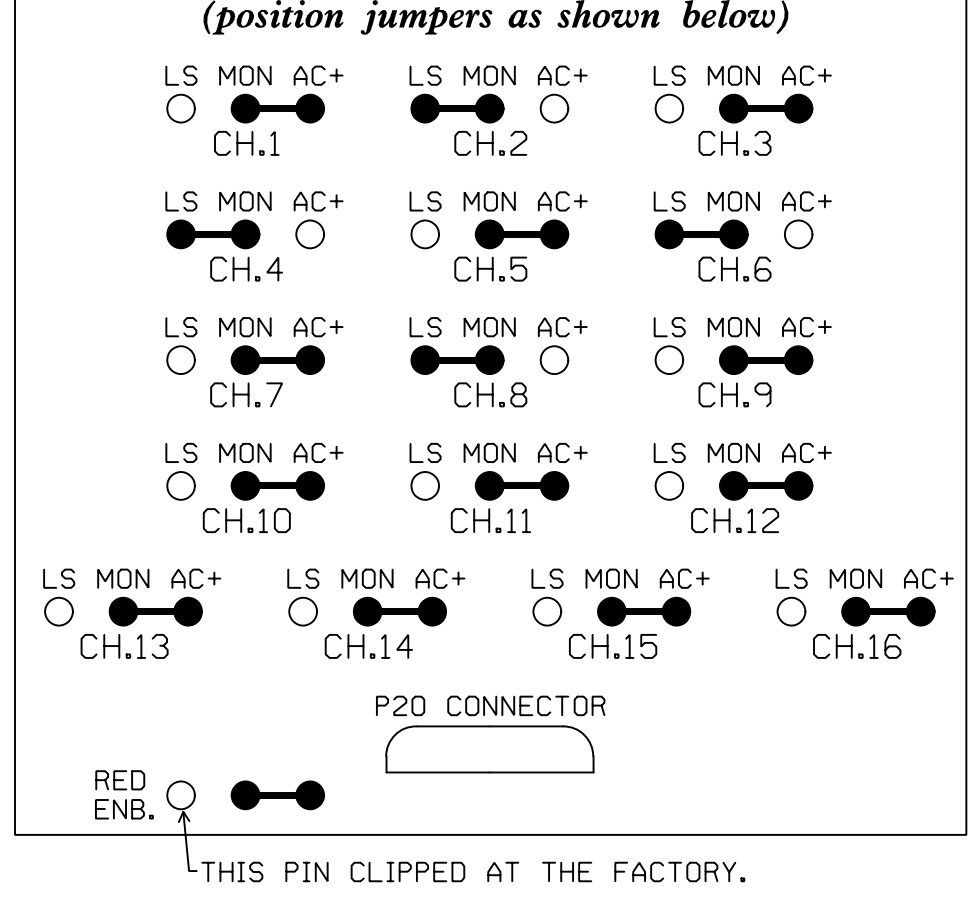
(position jumpers as shown below)

LS MON AC+
CH.1

LS MON AC+
CH.2

LS MON AC+
CH.3

LS MON AC+
CH.4

LS MON AC+
CH.5

LS MON AC+
CH.6

LS MON AC+
CH.7

LS MON AC+
CH.8

LS MON AC+
CH.9

LS MON AC+
CH.10

LS MON AC+
CH.11

LS MON AC+
CH.12

LS MON AC+
CH.13

LS MON AC+
CH.14

LS MON AC+
CH.15

LS MON AC+
CH.16

P20 CONNECTOR

RED
ENB.

THIS PIN CLIPPED AT THE FACTORY.